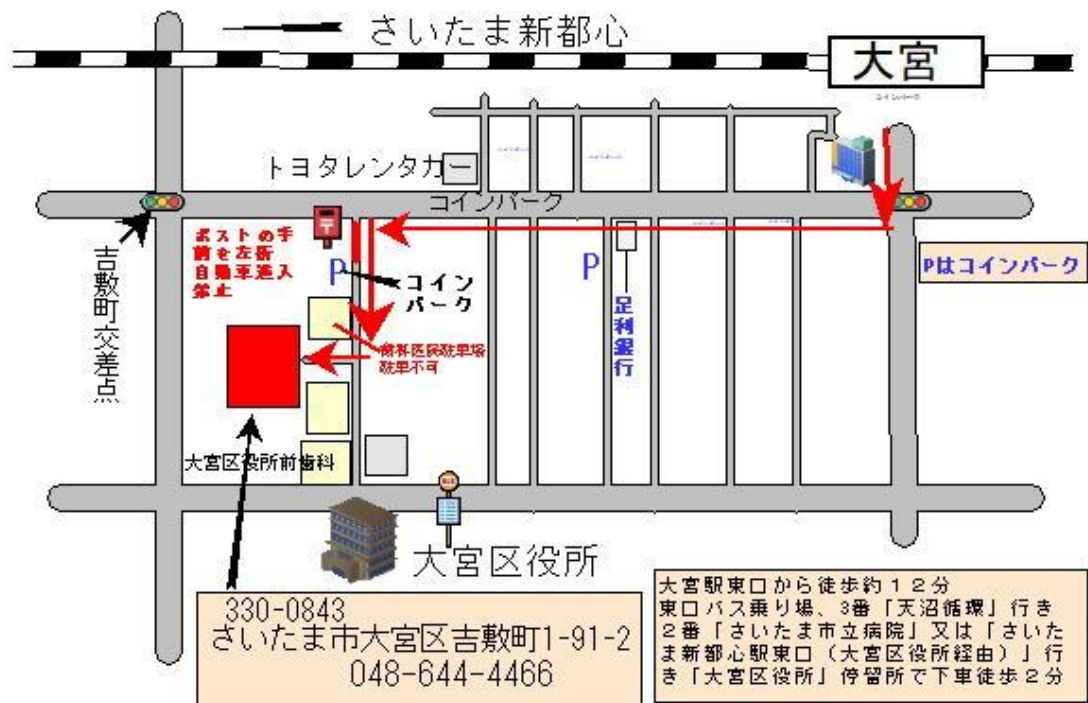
さいたま新都心

大宮

トヨタレンタカー

コインパーク

吉敷町交差点

ポストの手前を左折自動車進入禁止

P

コインパーク

歯科医院駐車場駐車不可

P

足利銀行

Pはコインパーク

大宮区役所前歯科

大宮区役所

330-0843
さいたま市大宮区吉敷町1-91-2
048-644-4466

大宮駅東口から徒歩約１２分
東口バス乗り場、3番「天沼循環」行き
２番「さいたま市立病院」又は「さいたま新都心駅東口（大宮区役所経由）」行き「大宮区役所」停留所で下車徒歩２分